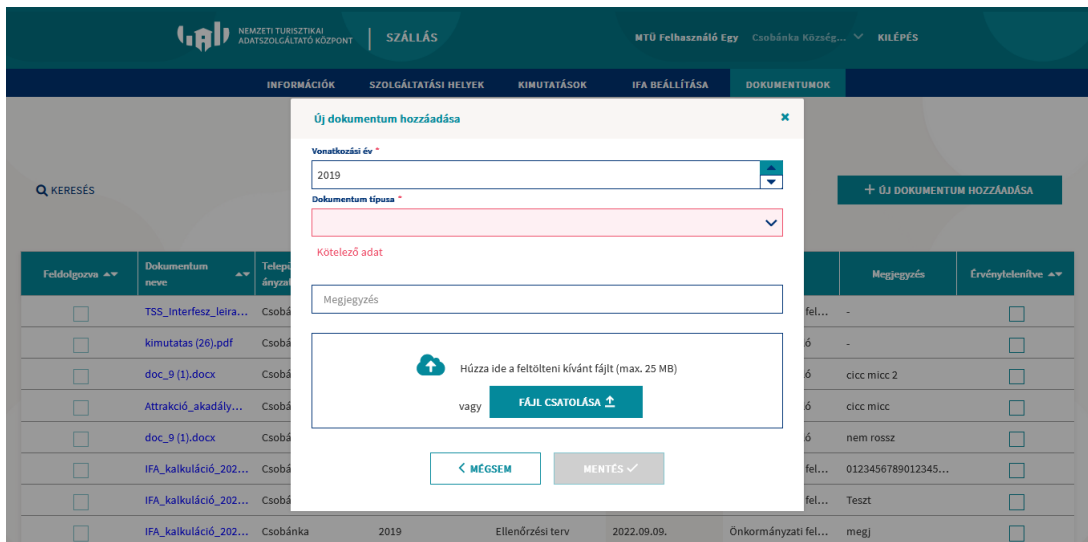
NEMZETI TURISZTIKAI ADATSZOLGÁLTATÓ KÖZPONT | SZÁLLÁS

MTÜ Felhasználó Egy Csobánka Község... KILÉPÉS

INFORMÁCIÓK SZOLGÁLTATÁSI HELYEK KIMUTATÁSOK IFA BEÁLLÍTÁSA DOKUMENTUMOK

KERESÉS

+ ÚJ DOKUMENTUM HOZZÁADÁSA

Új dokumentum hozzáadása

Vonatkozási év *

2019

Dokumentum típusa *

Kötelező adat

Megjegyzés

Húzza ide a feltölteni kívánt fájlt (max. 25 MB)

vagy FÁJL CSATOLÁSA

MÉGSEM MENTÉS

| Feldolgozva | Dokumentum neve | Telepü ányzat | | | | | Megjegyzés | Érvénytelenítve |
|---|---|---|---|---|---|---|---|---|
| | TSS_Interfesz_leira... | Csobá | | | | fel... | - | |
| | kimutatas (26).pdf | Csobá | | | | ó | - | |
| | doc_9 (1).docx | Csobá | | | | ó | cicc micc 2 | |
| | Attrakció_akadály... | Csobá | | | | ó | cicc micc | |
| | doc_9 (1).docx | Csobá | | | | ó | nem rossz | |
| | IFA_kalkuláció_202... | Csobá | | | | fel... | 0123456789012345... | |
| | IFA_kalkuláció_202... | Csobá | | | | fel... | Teszt | |
| | IFA_kalkuláció_202... | Csobánka | 2019 | Ellenőrzési terv | 2022.09.09. | Önkormányzati fel... | megj | |